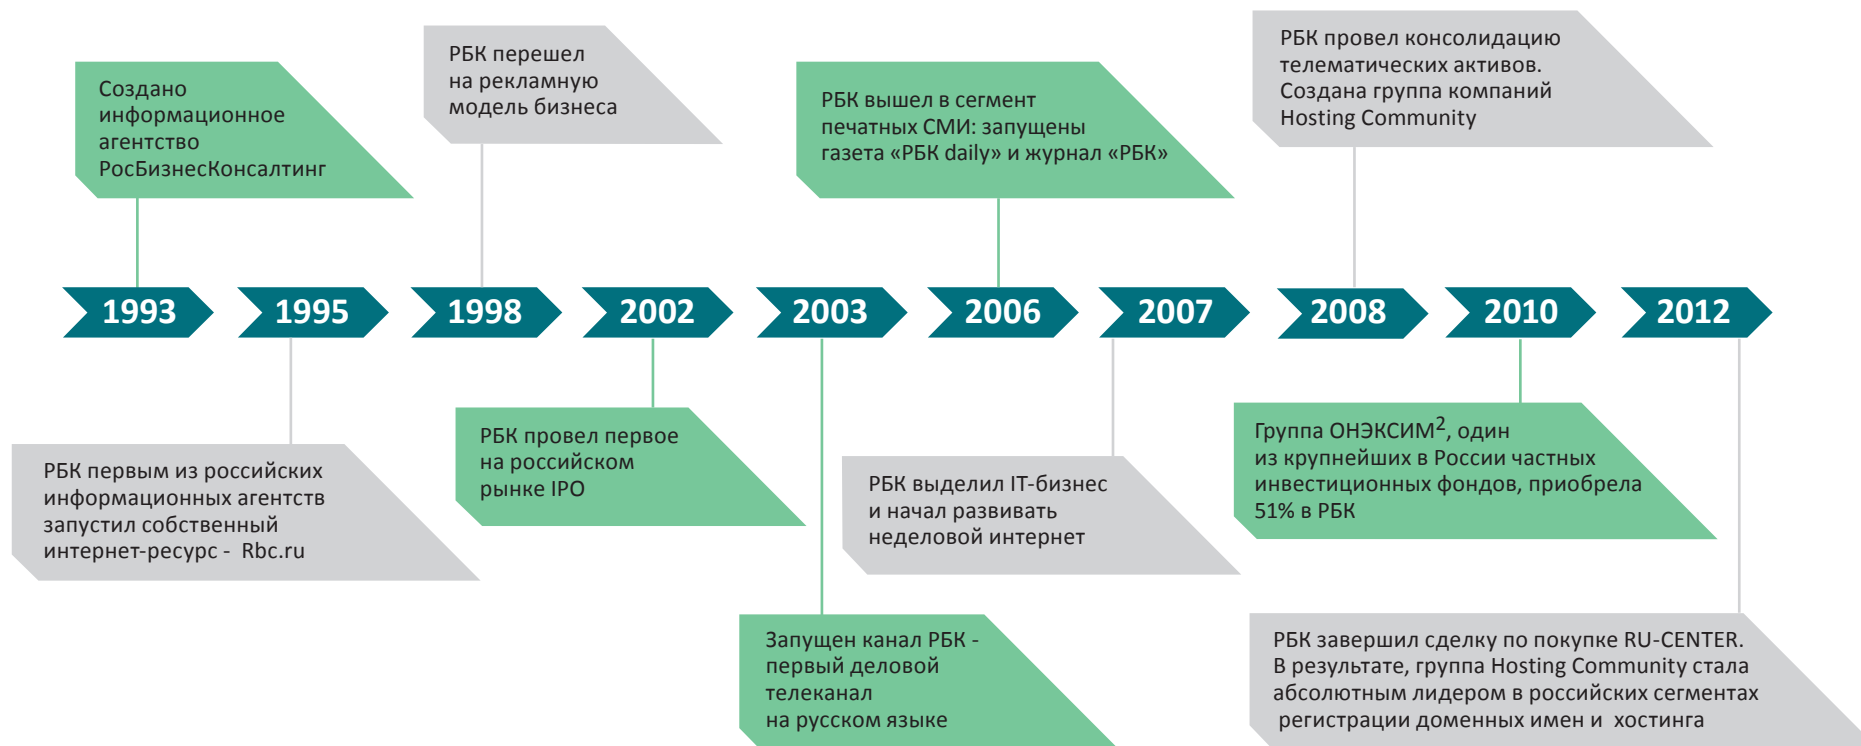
Создано информационное агентство РосБизнесКонсалтинг

РБК перешел на рекламную модель бизнеса

РБК вышел в сегмент печатных СМИ: запущены газета «РБК daily» и журнал «РБК»

РБК провел консолидацию телематических активов. Создана группа компаний Hosting Community

1993

1995

1998

2002

2003

2006

2007

2008

2010

2012

РБК первым из российских информационных агентств запустил собственный интернет-ресурс - Rbc.ru

РБК провел первое на российском рынке IPO

РБК выделил IT-бизнес и начал развивать неделовой интернет

Группа ОНЭКСИМ$^2$, один из крупнейших в России частных инвестиционных фондов, приобрела 51% в РБК

Запущен канал РБК - первый деловой телеканал на русском языке

РБК завершил сделку по покупке RU-CENTER. В результате, группа Hosting Community стала абсолютным лидером в российских сегментах регистрации доменных имен и хостинга